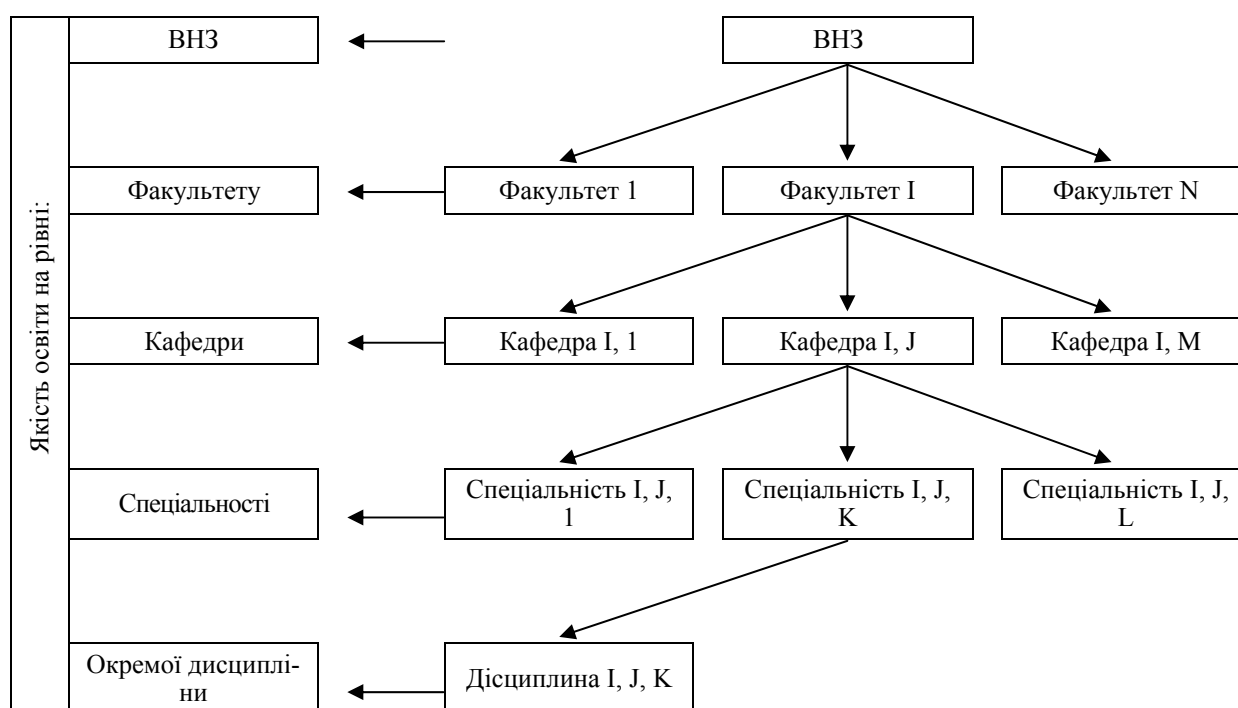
Якість освіти на рівні:

ВНЗ

Факультету

Кафедри

Спеціальності

Окремої дисципліни

ВНЗ

Факультет 1

Факультет I

Факультет N

Кафедра I, 1

Кафедра I, J

Кафедра I, M

Спеціальність I, J, 1

Спеціальність I, J, K

Спеціальність I, J, L

Дісциплина I, J, K